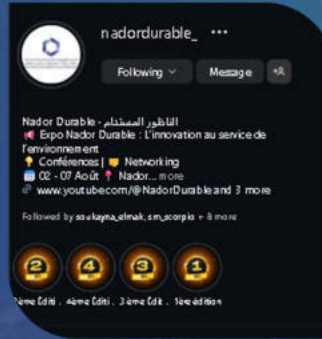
nadordurable_ •••

Following ˅ Message

Nador Durable - الناظور المستدام
📢 Expo Nador Durable : L'innovation au service de l'environnement
💡 Conférences | 🤝 Networking
📅 02 - 07 Août 📍 Nador... more
🔗 www.youtube.com/@NadorDurable and 3 more

Followed by soukayna_elmak, sm_scorpio + 8 more

2 4 3 1

2ème Editi.. 4ème Editi.. 3 ème Edit.. 1ère édition